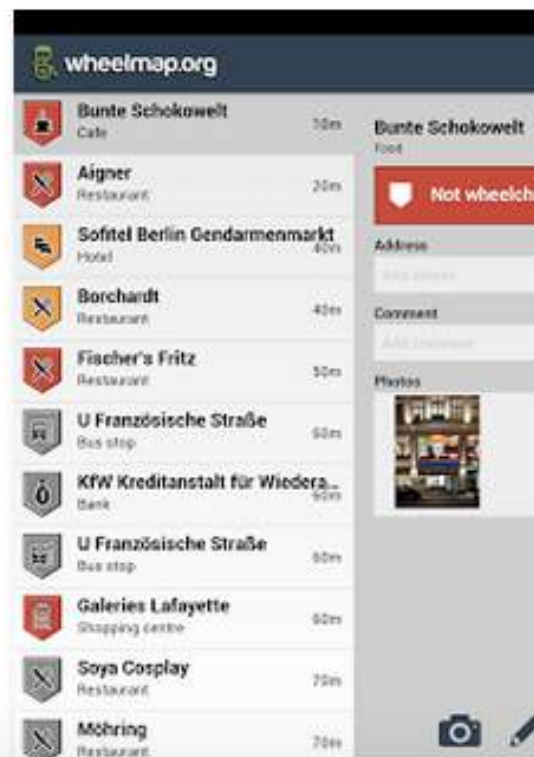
wheelmap.org

Bunte Schokowelt
Cafe
10m

Aigner
Restaurant
20m

Sofitel Berlin Gendarmenmarkt
Hotel
40m

Borchardt
Restaurant
40m

Fischer's Fritz
Restaurant
50m

U Französische Straße
Bus stop
60m

KfW Kreditanstalt für Wiedera...
Bank
60m

U Französische Straße
Bus stop
60m

Galeries Lafayette
Shopping centre
60m

Soya Cosplay
Restaurant
70m

Möhring
Restaurant
70m

Bunte Schokowelt
Food

Not wheelch

Address
Add address

Comment
Add comment

Photos